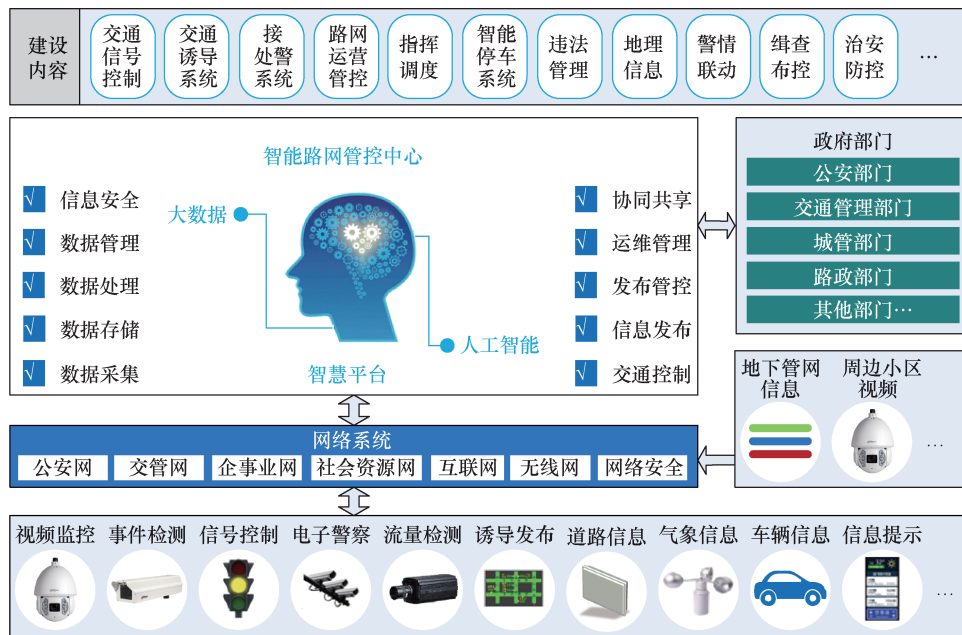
建设内容

交通信号控制
交通诱导系统
接处警系统
路网运营管控
指挥调度
智能停车系统
违法管理
地理信息
警情联动
缉查布控
治安防控
…

智能路网管控中心

√ 信息安全
√ 数据管理
√ 数据处理
√ 数据存储
√ 数据采集

大数据
人工智能
智慧平台

√ 协同共享
√ 运维管理
√ 发布管控
√ 信息发布
√ 交通控制

政府部门
公安部门
交通管理部门
城管部门
路政部门
其他部门…

地下管网信息
周边小区视频
…

网络系统
| 公安网 | 交管网 | 企事业网 | 社会资源网 | 互联网 | 无线网 | 网络安全 |
|---|---|---|---|---|---|---|

视频监控
事件检测
信号控制
电子警察
流量检测
诱导发布
道路信息
气象信息
车辆信息
信息提示
…